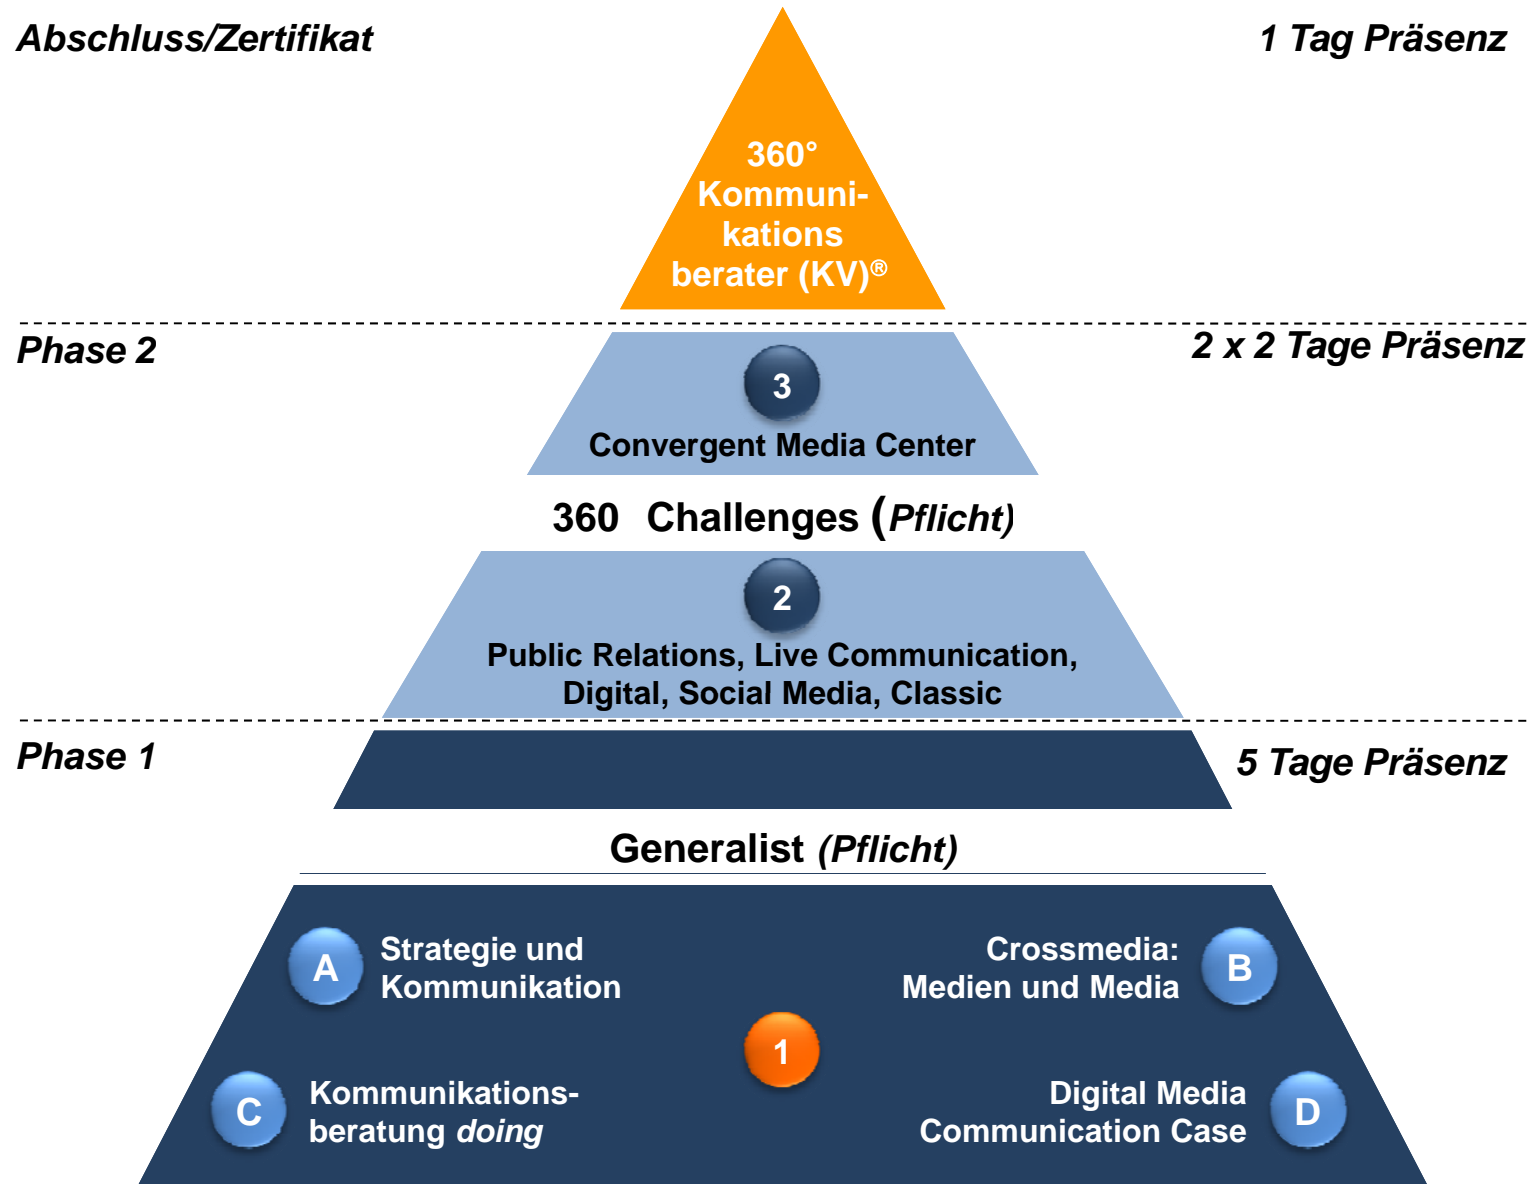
Abschluss/Zertifikat

1 Tag Präsenz

360° Kommunikations berater (KV)®

Phase 2

2 x 2 Tage Präsenz

3

Convergent Media Center

360 Challenges (Pflicht)

2

Public Relations, Live Communication, Digital, Social Media, Classic

Phase 1

5 Tage Präsenz

Generalist (Pflicht)

A

Strategie und Kommunikation

Crossmedia: Medien und Media

B

1

C

Kommunikationsberatung *doing*

Digital Media Communication Case

D